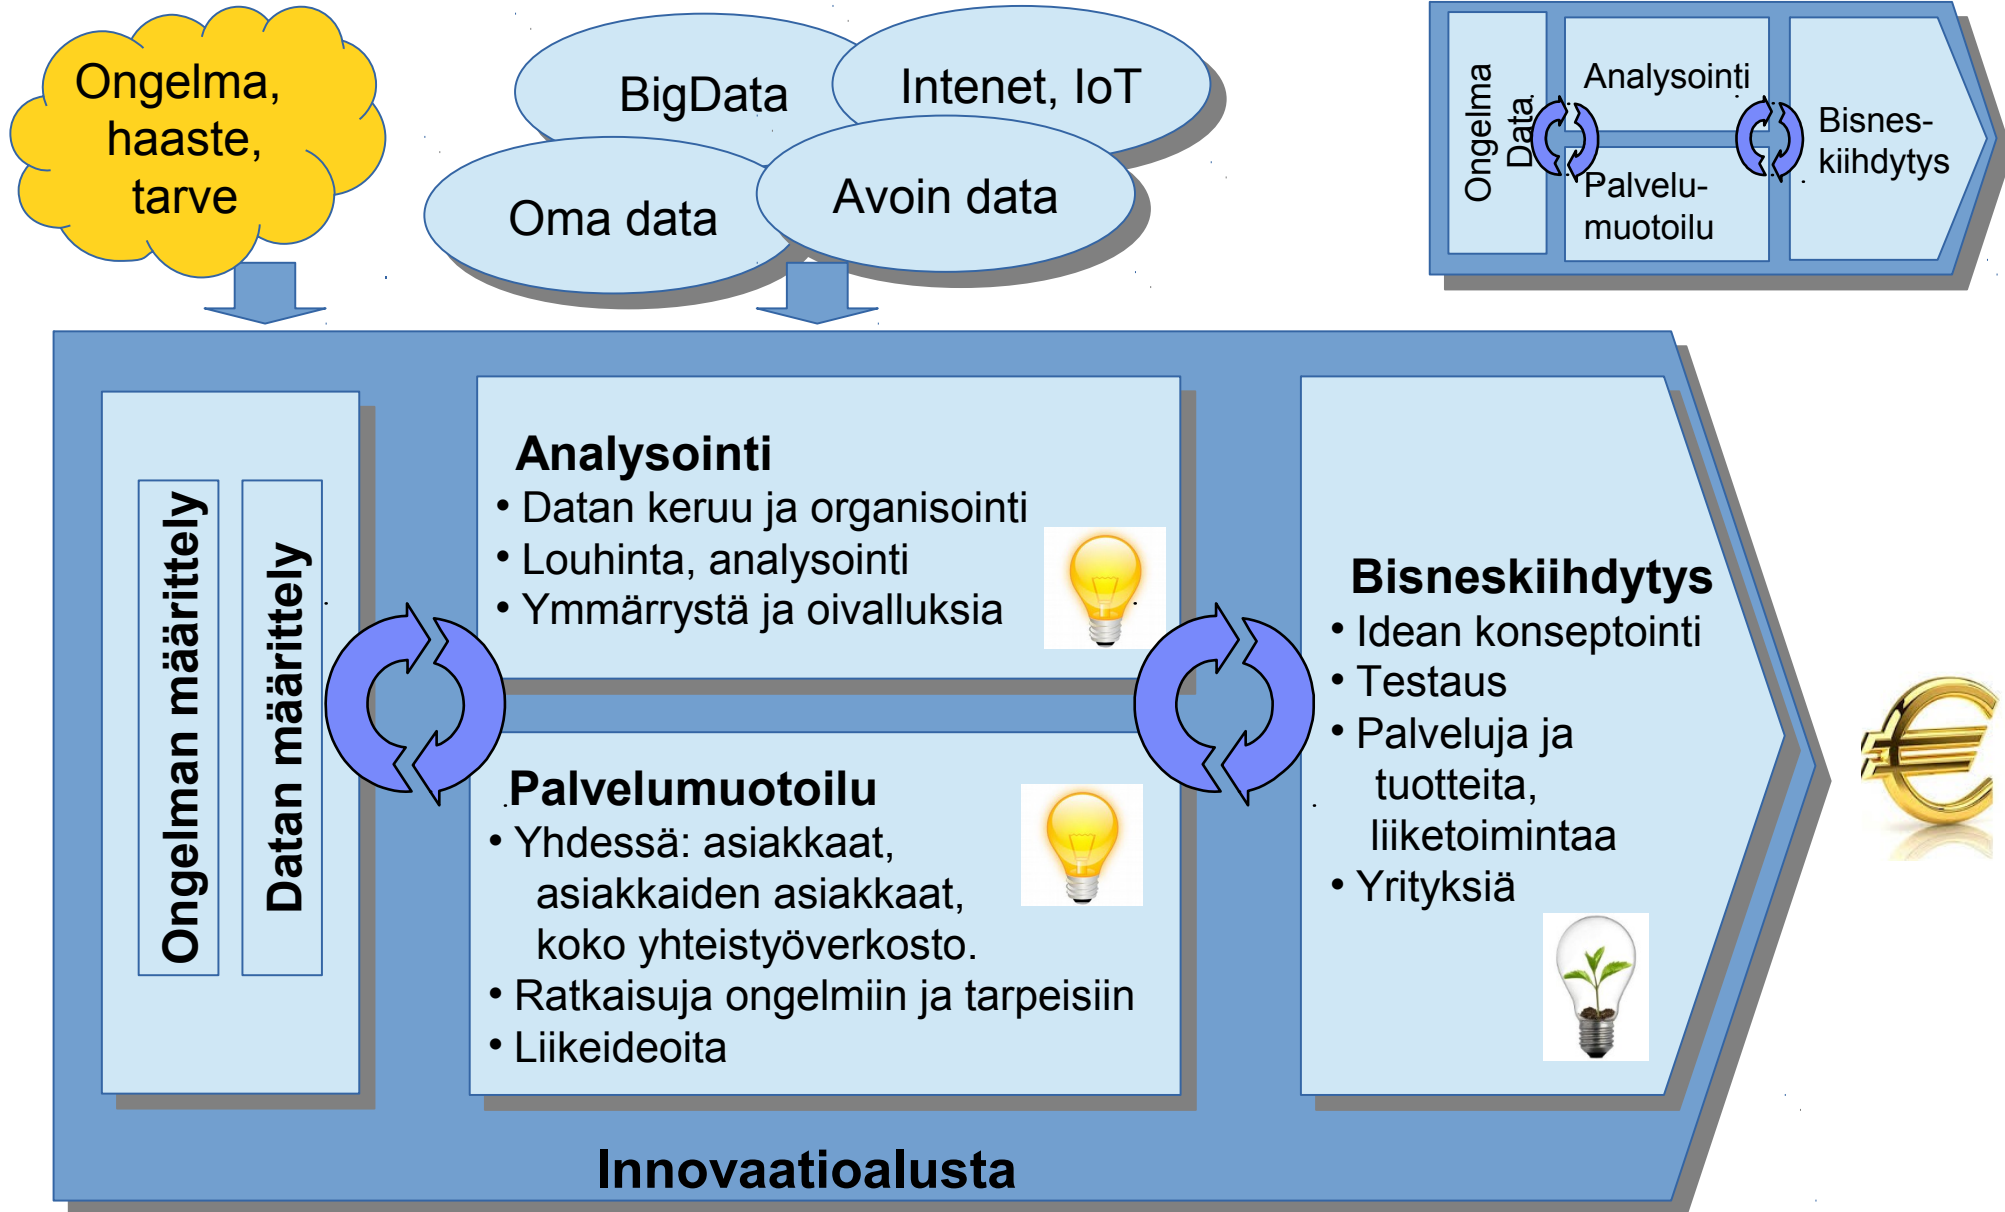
Ongelma, haaste, tarve

BigData

Intenet, IoT

Oma data

Avoin data

Ongelma

Data

Analysointi

Palvelu-muotoilu

Bisnes-kiihdytys

Ongelman määrittely

Datan määrittely

Analysointi
• Datan keruu ja organisointi
• Louhinta, analysointi
• Ymmärrystä ja oivalluksia

Palvelumuotoilu
• Yhdessä: asiakkaat, asiakkaiden asiakkaat, koko yhteistyöverkosto.
• Ratkaisuja ongelmiin ja tarpeisiin
• Liikeideoita

Bisneskiihdytys
• Idean konseptointi
• Testaus
• Palveluja ja tuotteita, liiketoimintaa
• Yrityksiä

Innovaatioalusta